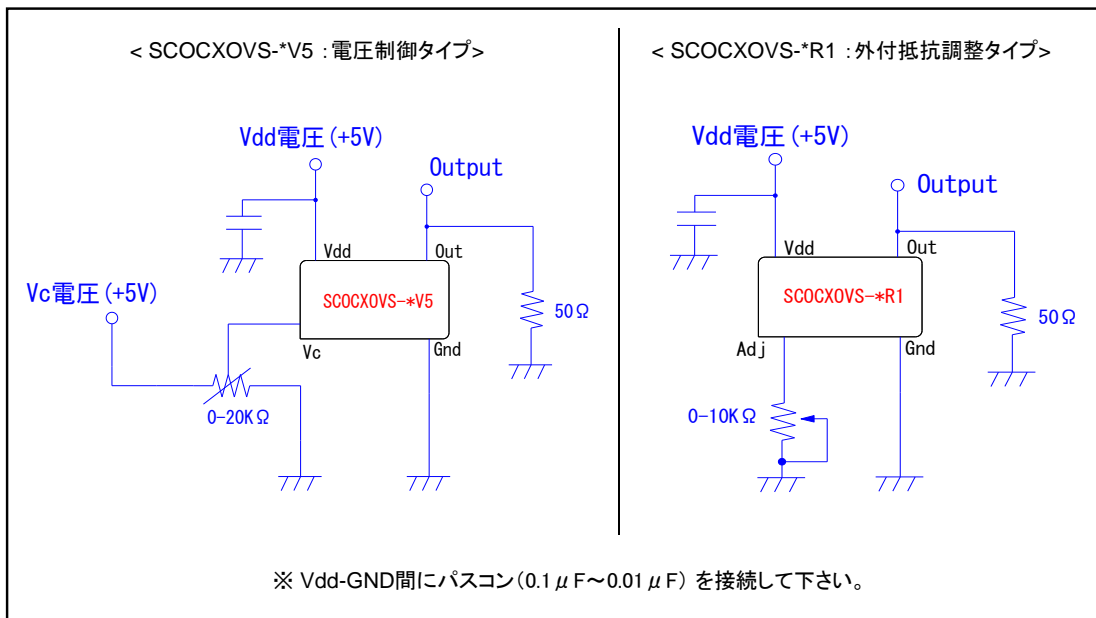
< SCOCXOVS-*V5 : 電圧制御タイプ>

Vdd電圧(+5V)

Output

Vdd

Out

Vc電圧(+5V)

SCOCXOVS-*V5

50Ω

Vc

Gnd

0-20KΩ

< SCOCXOVS-*R1 : 外付抵抗調整タイプ>

Vdd電圧(+5V)

Output

Vdd

Out

SCOCXOVS-*R1

50Ω

Adj

Gnd

0-10KΩ

※ Vdd-GND間にパスコン(0.1$\mu$F～0.01$\mu$F) を接続して下さい。